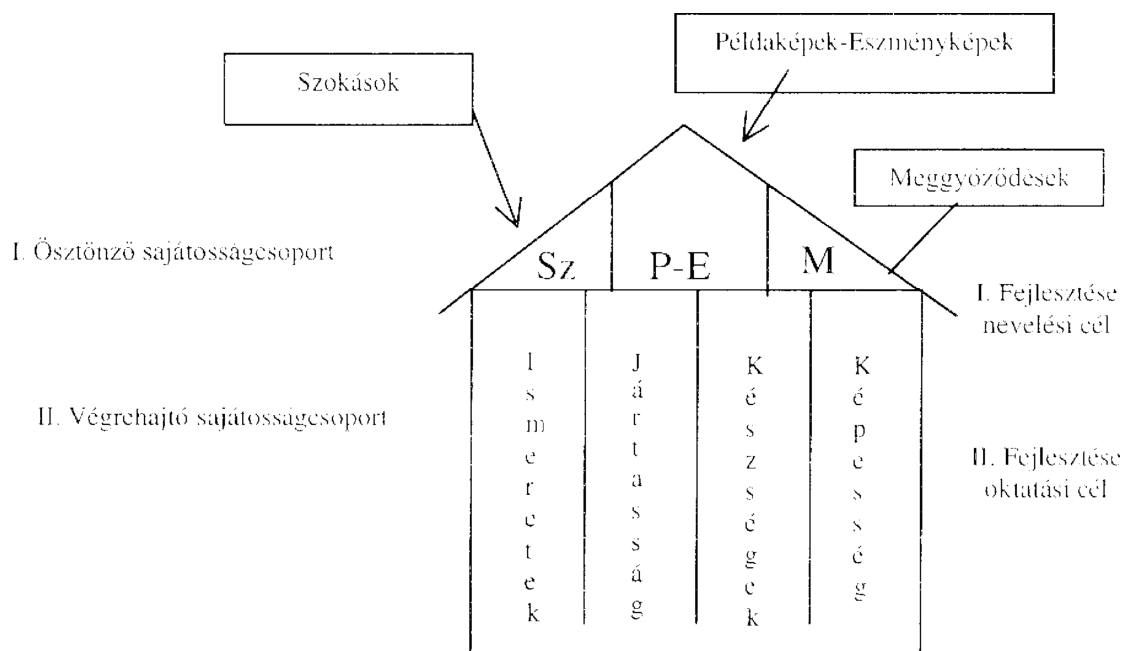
Példaképek-Eszményképek

Szokások

Meggyőződések

I. Ösztönző sajátosságcsoport

Sz

P-E

M

I. Fejlesztése nevelési cél

II. Végrehajtó sajátosságcsoport

Ismeretek

Jártasság

Készségek

Képesség

II. Fejlesztése oktatási cél